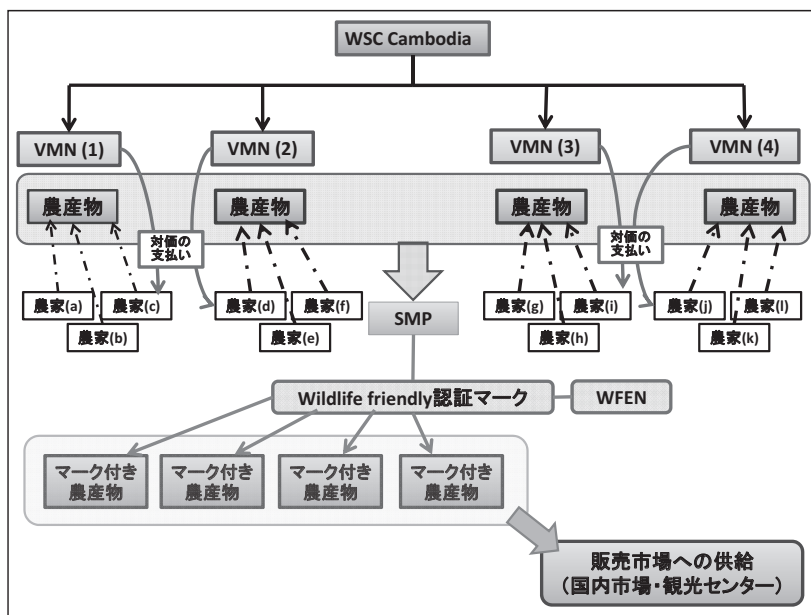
WSC Cambodia

VMN (1)

VMN (2)

VMN (3)

VMN (4)

農産物

農産物

農産物

農産物

対価の支払い

対価の支払い

農家(a)

農家(b)

農家(c)

農家(d)

農家(e)

農家(f)

SMP

農家(g)

農家(h)

農家(i)

農家(j)

農家(k)

農家(l)

Wildlife friendly認証マーク

WFEN

マーク付き農産物

マーク付き農産物

マーク付き農産物

マーク付き農産物

販売市場への供給
(国内市場・観光センター)